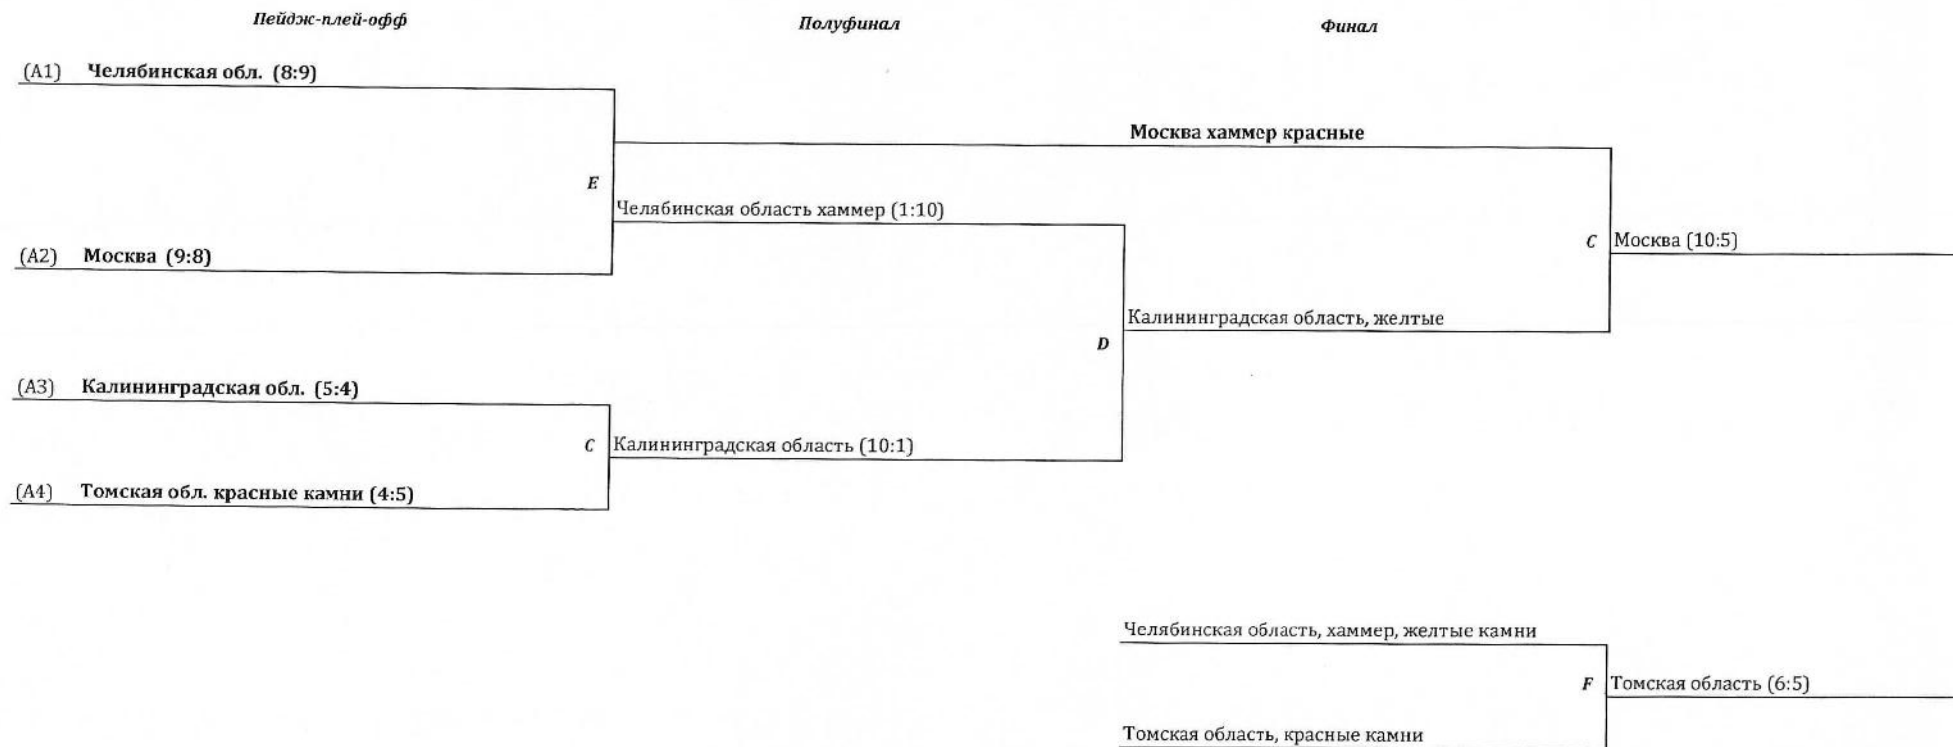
Пейдж-плей-офф

Полуфинал

Финал

(A1) Челябинская обл. (8:9)

Москва хаммер красные

E

Челябинская область хаммер (1:10)

C Москва (10:5)

(A2) Москва (9:8)

Калининградская область, желтые

D

(A3) Калининградская обл. (5:4)

C Калининградская область (10:1)

(A4) Томская обл. красные камни (4:5)

Челябинская область, хаммер, желтые камни

F Томская область (6:5)

Томская область, красные камни